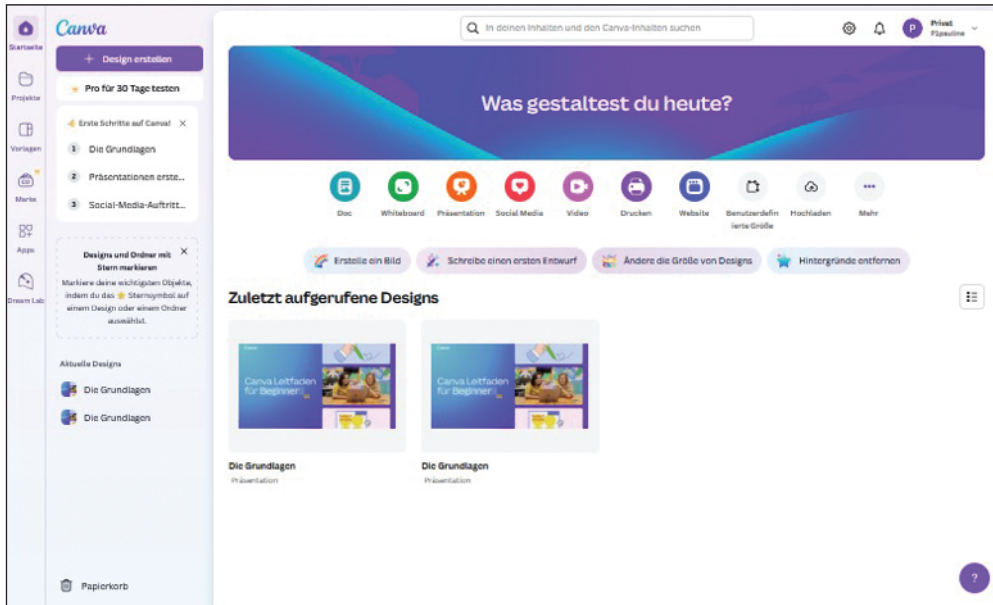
Startseite

Projekte

Vorlagen

Marke

Apps

Dream Lab

Canva

+ Design erstellen

Pro für 30 Tage testen

Erste Schritte auf Canva! ×

1 Die Grundlagen

2 Präsentationen erste...

3 Social-Media-Auftritt...

Designs und Ordner mit Stern markieren ×

Markiere deine wichtigsten Objekte, indem du das Sternsymbol auf einem Design oder einem Ordner auswählst.

Aktuelle Designs

Die Grundlagen

Die Grundlagen

Papierkorb

In deinen Inhalten und den Canva-Inhalten suchen

P Privat P1pauline

Was gestaltest du heute?

Doc

Whiteboard

Präsentation

Social Media

Video

Drucken

Website

Benutzerdefinierte Größe

Hochladen

Mehr

Erstelle ein Bild

Schreibe einen ersten Entwurf

Ändere die Größe von Designs

Hintergründe entfernen

Zuletzt aufgerufene Designs

Canva Leitfaden für Beginner

Canva Leitfaden für Beginner

Die Grundlagen
Präsentation

Die Grundlagen
Präsentation

?